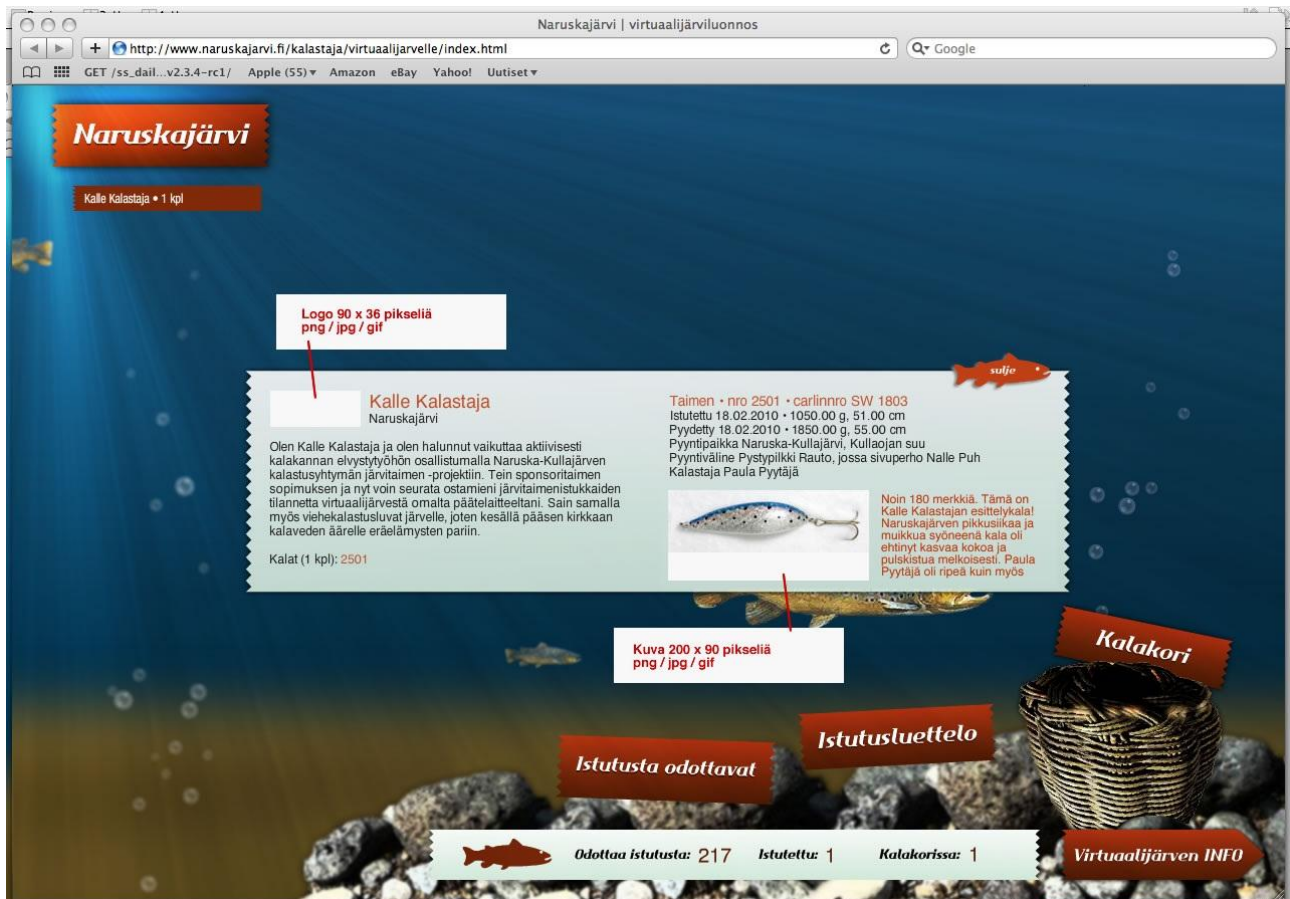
Naruskajärvi | virtuaalijärviluonnos

http://www.naruskajarvi.fi/kalastaja/virtuaalijarvelle/index.html

Google

GET /ss_dail...v2.3.4-rc1/ Apple (55) ▾ Amazon eBay Yahoo! Uutiset ▾

Naruskajärvi

Kalle Kalastaja • 1 kpl

Logo 90 x 36 pikseliä
png / jpg / gif

sulje

Kalle Kalastaja
Naruskajärvi

Olen Kalle Kalastaja ja olen halunnut vaikuttaa aktiivisesti kalakannan elvystytyöhön osallistumalla Naruska-Kullajärven kalastusyhtymän järvitaimen -projektiin. Tein sponsoritaimen sopimuksen ja nyt voin seurata ostamieni järvitaimenistukkaiden tilannetta virtuaalijärvestä omalta päätelaitteeltani. Sain samalla myös viehekalastusluvat järvelle, joten kesällä pääsen kirkkaan kalaveden äärelle erälämysten pariin.

Kalat (1 kpl): 2501

Taimen • nro 2501 • carlinnro SW 1803
Istutettu 18.02.2010 • 1050.00 g, 51.00 cm
Pyydetty 18.02.2010 • 1850.00 g, 55.00 cm
Pyyntipaikka Naruska-Kullajärvi, Kullaojan suu
Pyyntiväline Pystypilkki Rauto, jossa sivuperho Nalle Puh
Kalastaja Paula Pyytäjä

Noin 180 merkkiä. Tämä on Kalle Kalastajan esittelykala! Naruskajärven pikkusiikaa ja muikkua syöneenä kala oli ehtinyt kasvaa kokoa ja pulskistua melkoisesti. Paula Pyytäjä oli ripeä kuin myös

Kuva 200 x 90 pikseliä
png / jpg / gif

Kalakori

Istutusluettelo

Istutusta odottavat

Odottaa istutusta: 217 Istutettu: 1 Kalakorissa: 1

Virtuaalijärven INFO